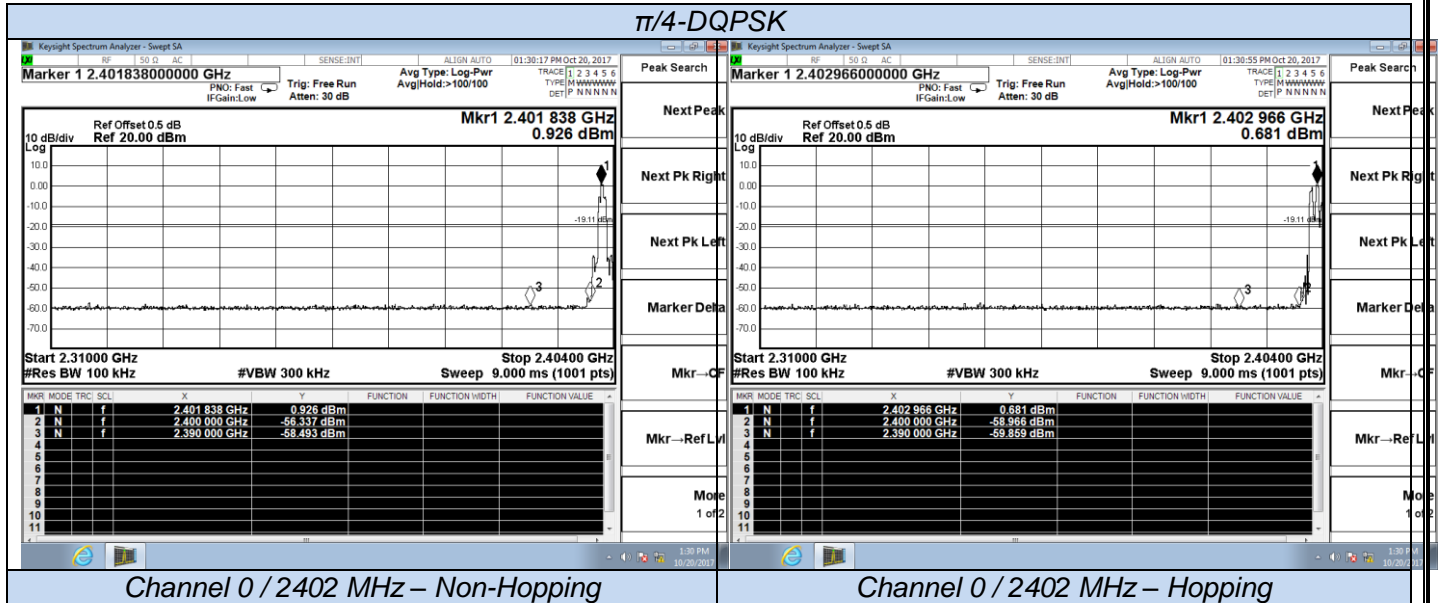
π/4-DQPSK

Keysight Spectrum Analyzer - Swept SA
RF 50 Ω AC SENSE:INT ALIGN AUTO 01:30:17 PM Oct 20, 2017
Marker 1 2.401838000000 GHz
PNO: Fast IFGain:Low
Trig: Free Run Atten: 30 dB
Avg Type: Log-Pwr Avg|Hold:>100/100
TRACE 1 2 3 4 5 6 TYPE M WWWWW DET P N N N N N
Peak Search
Ref Offset 0.5 dB
10 dB/div Ref 20.00 dBm
Log
Mkr1 2.401 838 GHz 0.926 dBm
Next Peak
10.0
0.00
-10.0
-20.0
-30.0
-40.0
-50.0
-60.0
-70.0
-19.11 dBm
1
2
3
Next Pk Right
Next Pk Left
Marker Delta
Start 2.31000 GHz
#Res BW 100 kHz
#VBW 300 kHz
Stop 2.40400 GHz
Sweep 9.000 ms (1001 pts)
Mkr→CF

| MKR | MODE | TRC | SCL | X | Y | FUNCTION | FUNCTION WIDTH | FUNCTION VALUE |
|---|---|---|---|---|---|---|---|---|
| 1 | N | | f | 2.401 838 GHz | 0.926 dBm | | | |
| 2 | N | | f | 2.400 000 GHz | -56.337 dBm | | | |
| 3 | N | | f | 2.390 000 GHz | -58.493 dBm | | | |
| 4 | | | | | | | | |
| 5 | | | | | | | | |
| 6 | | | | | | | | |
| 7 | | | | | | | | |
| 8 | | | | | | | | |
| 9 | | | | | | | | |
| 10 | | | | | | | | |
| 11 | | | | | | | | |

Mkr→Ref Lvl
More 1 of 2
1:30 PM 10/20/2017

Keysight Spectrum Analyzer - Swept SA
RF 50 Ω AC SENSE:INT ALIGN AUTO 01:30:55 PM Oct 20, 2017
Marker 1 2.402966000000 GHz
PNO: Fast IFGain:Low
Trig: Free Run Atten: 30 dB
Avg Type: Log-Pwr Avg|Hold:>100/100
TRACE 1 2 3 4 5 6 TYPE M WWWWW DET P N N N N N
Peak Search
Ref Offset 0.5 dB
10 dB/div Ref 20.00 dBm
Log
Mkr1 2.402 966 GHz 0.681 dBm
Next Peak
10.0
0.00
-10.0
-20.0
-30.0
-40.0
-50.0
-60.0
-70.0
-19.11 dBm
1
2
3
Next Pk Right
Next Pk Left
Marker Delta
Start 2.31000 GHz
#Res BW 100 kHz
#VBW 300 kHz
Stop 2.40400 GHz
Sweep 9.000 ms (1001 pts)
Mkr→CF

| MKR | MODE | TRC | SCL | X | Y | FUNCTION | FUNCTION WIDTH | FUNCTION VALUE |
|---|---|---|---|---|---|---|---|---|
| 1 | N | | f | 2.402 966 GHz | 0.681 dBm | | | |
| 2 | N | | f | 2.400 000 GHz | -58.966 dBm | | | |
| 3 | N | | f | 2.390 000 GHz | -59.859 dBm | | | |
| 4 | | | | | | | | |
| 5 | | | | | | | | |
| 6 | | | | | | | | |
| 7 | | | | | | | | |
| 8 | | | | | | | | |
| 9 | | | | | | | | |
| 10 | | | | | | | | |
| 11 | | | | | | | | |

Mkr→Ref Lvl
More 1 of 2
1:30 PM 10/20/2017

Channel 0 / 2402 MHz – Non-Hopping
Channel 0 / 2402 MHz – Hopping